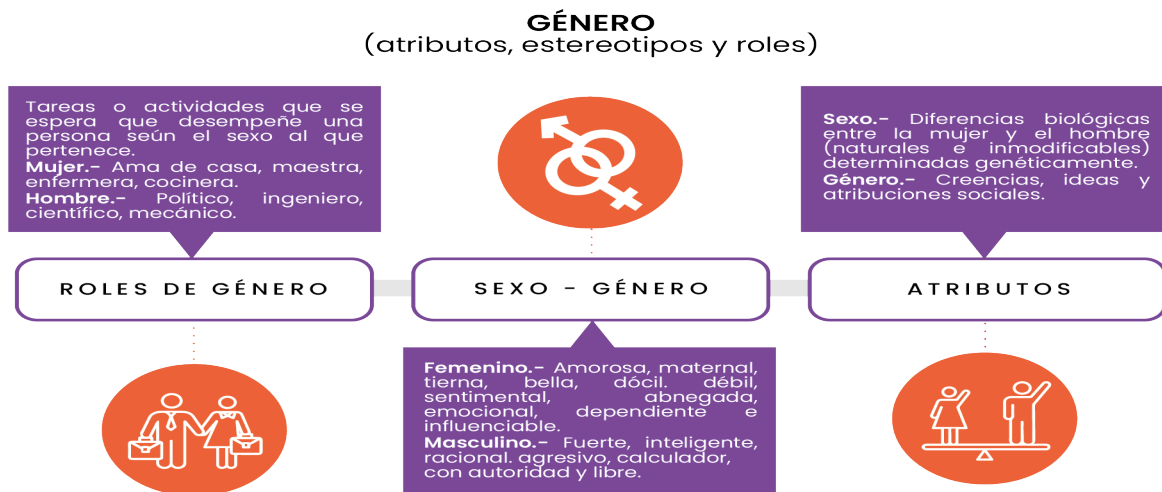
GÉNERO
(atributos, estereotipos y roles)

Tareas o actividades que se espera que desempeñe una persona seún el sexo al que pertenece.
Mujer.- Ama de casa, maestra, enfermera, cocinera.
Hombre.- Político, ingeniero, científico, mecánico.

Sexo.- Diferencias biológicas entre la mujer y el hombre (naturales e inmodificables) determinadas genéticamente.
Género.- Creencias, ideas y atribuciones sociales.

ROLES DE GÉNERO

SEXO - GÉNERO

ATRIBUTOS

Femenino.- Amorosa, maternal, tierna, bella, dócil. débil, sentimental, abnegada, emocional, dependiente e influenciable.
Masculino.- Fuerte, inteligente, racional. agresivo, calculador, con autoridad y libre.